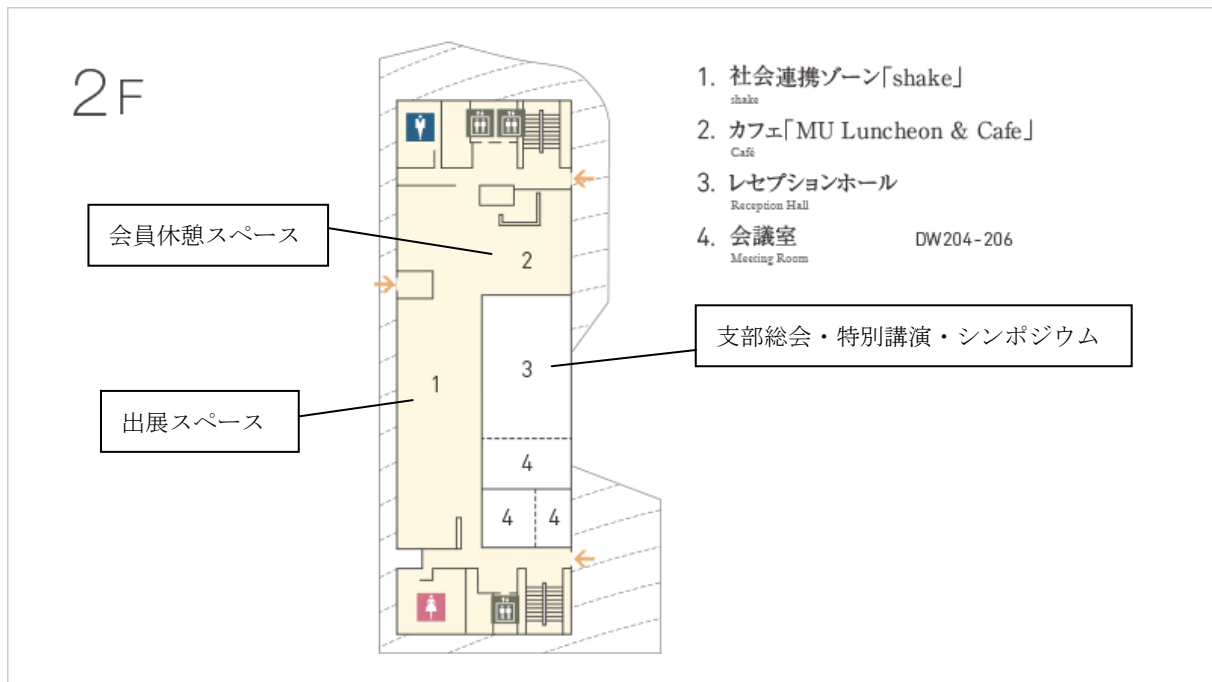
2F

1. 社会連携ゾーン「shake」
shake

2. カフェ「MU Luncheon & Cafe」
Café

3. レセプションホール
Reception Hall

4. 会議室 DW204-206
Meeting Room

会員休憩スペース

2

支部総会・特別講演・シンポジウム

3

1

出展スペース

4

4 4